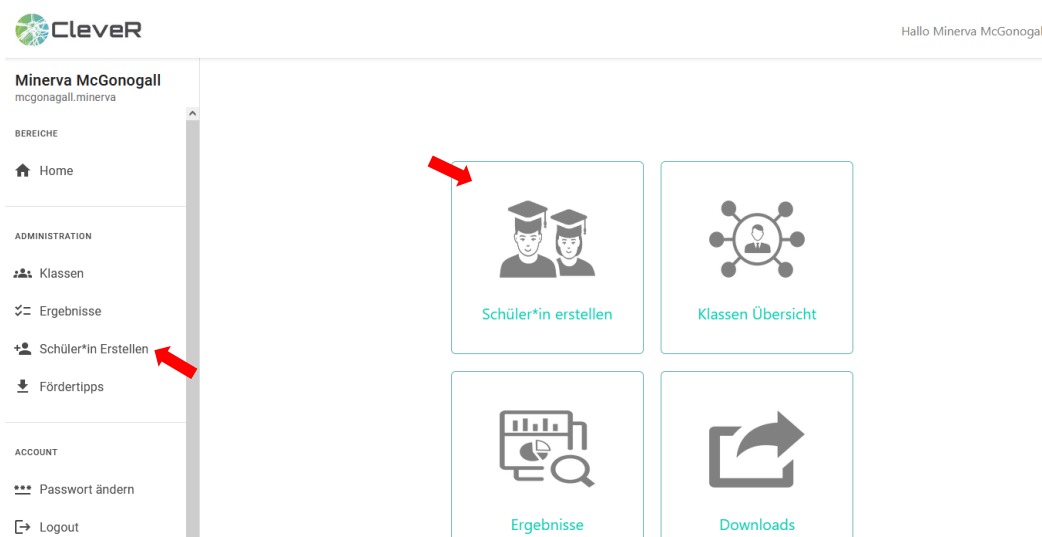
CleveR

Hallo Minerva McGonogal

Minerva McGonogall
mcgonagall.minerva

BEREICHE

Home

ADMINISTRATION

Klassen

Ergebnisse

Schüler*in Erstellen

Fördertipps

ACCOUNT

Passwort ändern

Logout

Schüler*in erstellen

Klassen Übersicht

Ergebnisse

Downloads